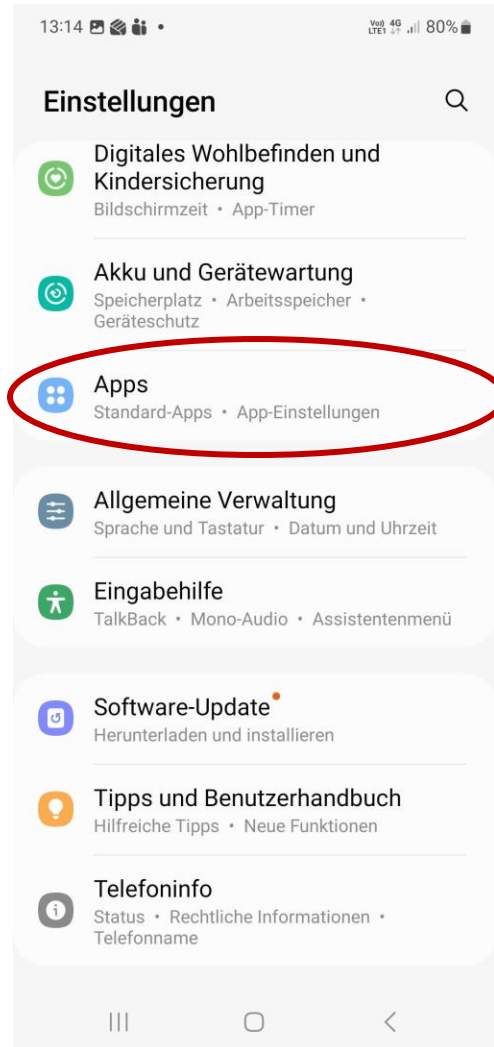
13:14 •
Vo) 4G LTE1 80%

Einstellungen

Digitales Wohlbefinden und Kindersicherung
Bildschirmzeit • App-Timer

Akku und Gerätewartung
Speicherplatz • Arbeitsspeicher • Geräteschutz

Apps
Standard-Apps • App-Einstellungen

Allgemeine Verwaltung
Sprache und Tastatur • Datum und Uhrzeit

Eingabehilfe
TalkBack • Mono-Audio • Assistentenmenü

Software-Update
Herunterladen und installieren

Tipps und Benutzerhandbuch
Hilfreiche Tipps • Neue Funktionen

Telefoninfo
Status • Rechtliche Informationen • Telefonname